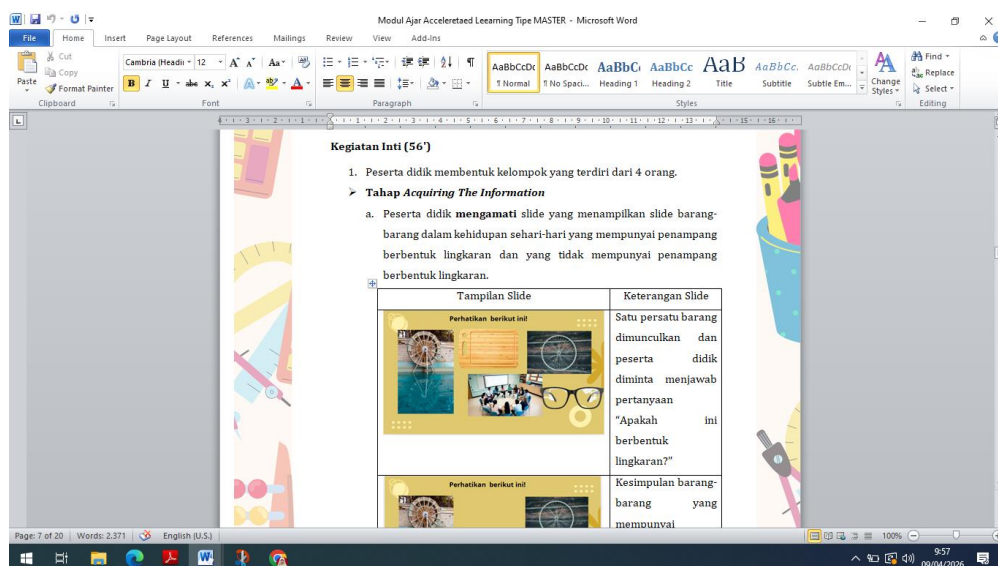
Modul Ajar Acceleretaed Leearning Tipe MASTER - Microsoft Word

File Home Insert Page Layout References Mailings Review View Add-Ins

Cut
Copy
Paste
Format Painter
Clipboard

Cambria (Headi 12
Font

Paragraph

AaBbCcDc ¶ Normal
AaBbCcDc ¶ No Spaci...
AaBbCc Heading 1
AaBbCc Heading 2
AaB Title
AaBbCc. Subtitle
AaBbCcDc Subtle Em...
Change Styles
Styles

Find
Replace
Select
Editing

Kegiatan Inti (56')

1. Peserta didik membentuk kelompok yang terdiri dari 4 orang.

➢ Tahap *Acquiring The Information*

a. Peserta didik **mengamati** slide yang menampilkan slide barang-barang dalam kehidupan sehari-hari yang mempunyai penampang berbentuk lingkaran dan yang tidak mempunyai penampang berbentuk lingkaran.

| Tampilan Slide | Keterangan Slide |
|---|---|
| Perhatikan berikut ini! | Satu persatu barang dimunculkan dan peserta didik diminta menjawab pertanyaan "Apakah ini berbentuk lingkaran?" |
| Perhatikan berikut ini! | Kesimpulan barang-barang yang mempunyai |

Page: 7 of 20 | Words: 2.371 | English (U.S.)

100%

9:57
09/04/2026